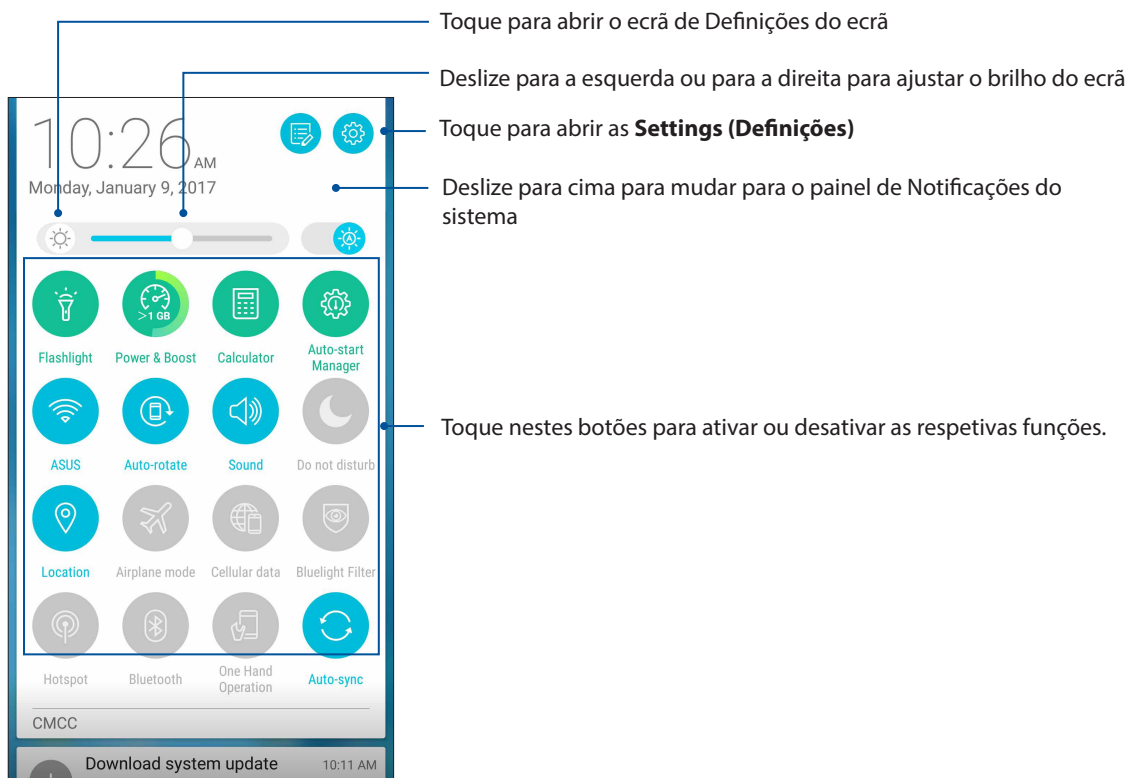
Toque para abrir o ecrã de Definições do ecrã

Deslize para a esquerda ou para a direita para ajustar o brilho do ecrã

10:26 AM

Monday, January 9, 2017

Toque para abrir as **Settings (Definições)**

Deslize para cima para mudar para o painel de Notificações do sistema

>1 GB

Flashlight

Power & Boost

Calculator

Auto-start Manager

ASUS

Auto-rotate

Sound

Do not disturb

Toque nestes botões para ativar ou desativar as respetivas funções.

Location

Airplane mode

Cellular data

Bluelight Filter

Hotspot

Bluetooth

One Hand Operation

Auto-sync

CMCC

Download system update

10:11 AM